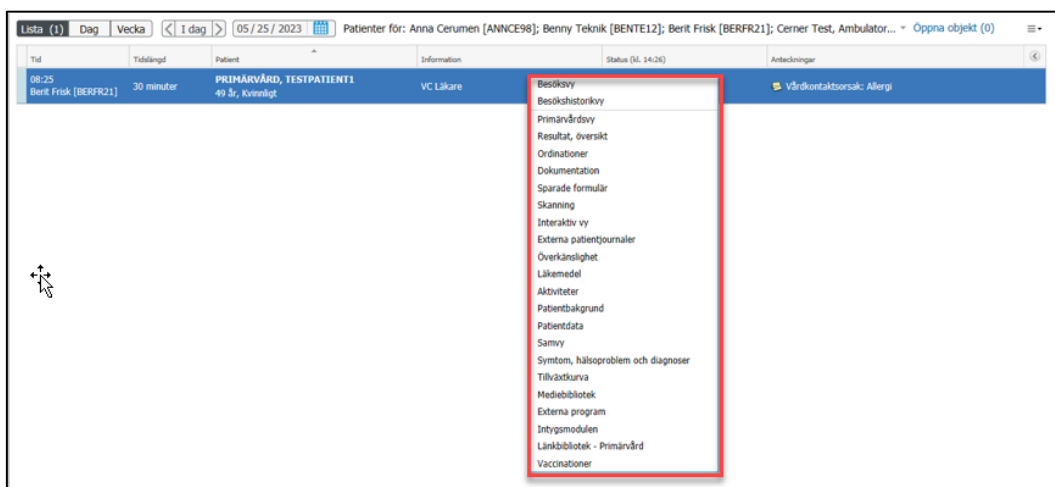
Lista (1) Dag Vecka < I dag > 05 / 25 / 2023 Patienter för: Anna Cerumen [ANNCE98]; Benny Teknik [BENTE12]; Berit Frisk [BERFR21]; Cerner Test, Ambulator... Öppna objekt (0)

| Tid | Tidslängd | Patient | Information | Status (kl. 14:26) | Anteckningar |
|---|---|---|---|---|---|
| 08:25 Berit Frisk [BERFR21] | 30 minuter | PRIMÄRVÅRD, TESTPATIENT1 49 år, Kvinnligt | VC Läkare | | Vårdkontaktsorsak: Allergi |

Besöksvy
Besökshistorikvy
Primärvårdsvy
Resultat, översikt
Ordinationer
Dokumentation
Sparade formulär
Skanning
Interaktiv vy
Externa patientjournaler
Överkänslighet
Läkemedel
Aktiviteter
Patientbakgrund
Patientdata
Samvy
Symtom, hälsoproblem och diagnoser
Tillväxtkurva
Mediebibliotek
Externa program
Intygsmodulen
Länkbibliotek - Primärvård
Vaccinationer